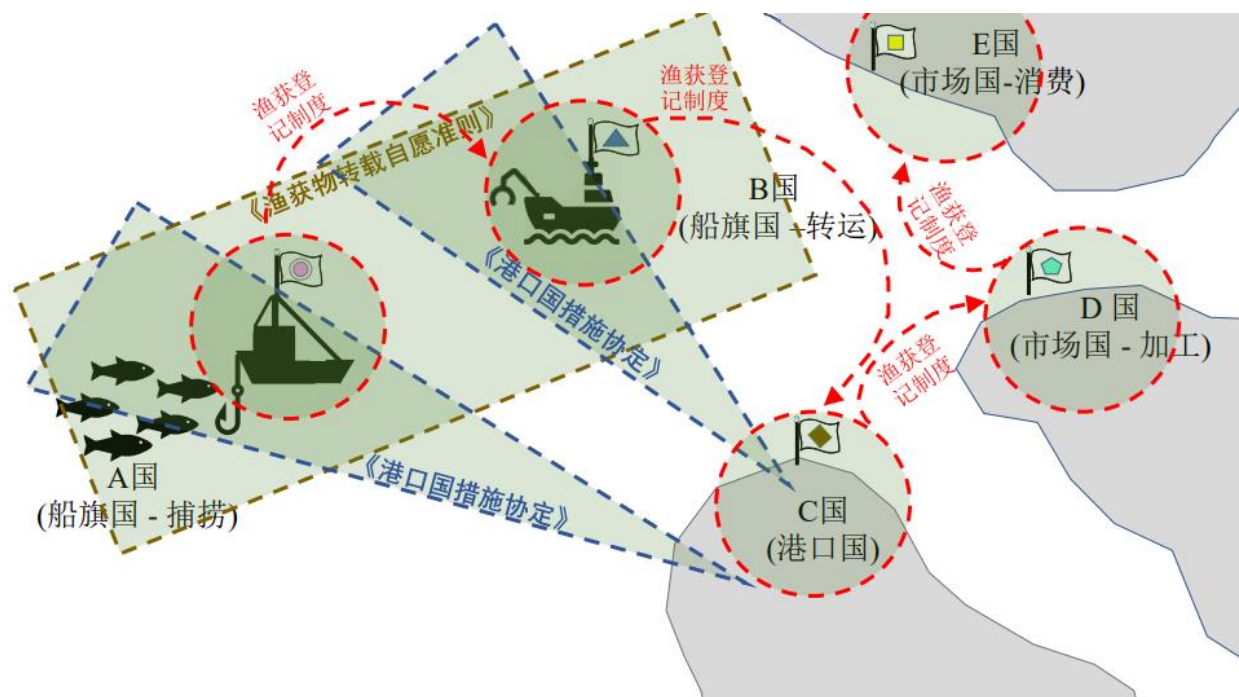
渔获登记制度

渔获登记制度

E国
(市场国-消费)

《渔获物转载自愿准则》

B国
(船旗国 -转运)

《港口国措施协定》

渔获登记制度

D 国
(市场国 - 加工)

渔获登记制度

A国
(船旗国 - 捕捞)

《港口国措施协定》

C国
(港口国)